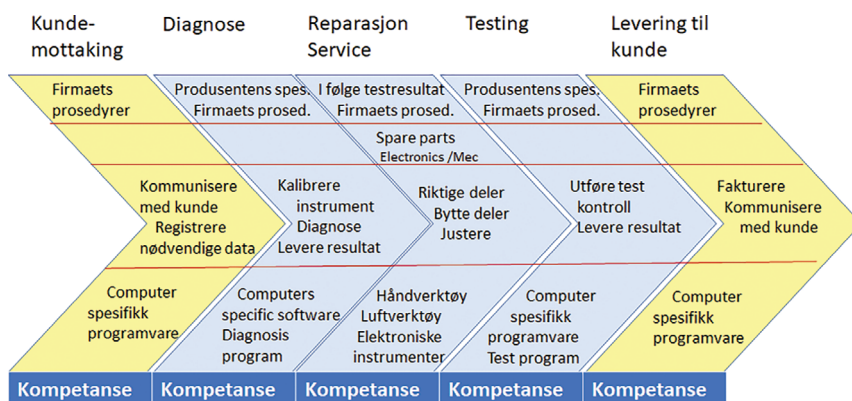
Kundemottaking

Diagnose

Reparasjon Service

Testing

Levering til kunde

Firmaets prosedyrer

Produsentens spes. Firmaets prosed.

I følge testresultat Firmaets prosed.

Produsentens spes. Firmaets prosed.

Firmaets prosedyrer

Spare parts
Electronics /Mec

Kommunisere med kunde Registrere nødvendige data

Kalibrere instrument Diagnose Levere resultat

Riktige deler Bytte deler Justere

Utføre test kontroll Levere resultat

Fakturere Kommunisere med kunde

Computer spesifikk programvare

Computers specific software Diagnosis program

Håndverktøy Luftverktøy Elektroniske instrumenter

Computer spesifikk programvare Test program

Computer spesifikk programvare

Kompetanse

Kompetanse

Kompetanse

Kompetanse

Kompetanse